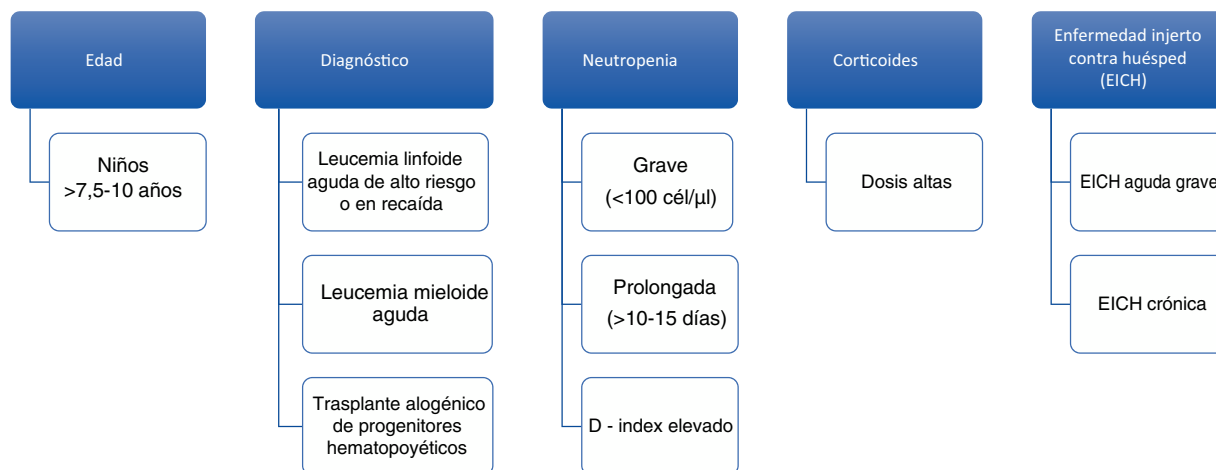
Edad

Niños
>7,5-10 años

Diagnóstico

Leucemia linfoide aguda de alto riesgo o en recaída

Leucemia mieloide aguda

Trasplante alogénico de progenitores hematopoyéticos

Neutropenia

Grave
(<100 cél/µl)

Prolongada
(>10-15 días)

D - index elevado

Corticoides

Dosis altas

Enfermedad injerto contra huésped (EICH)

EICH aguda grave

EICH crónica